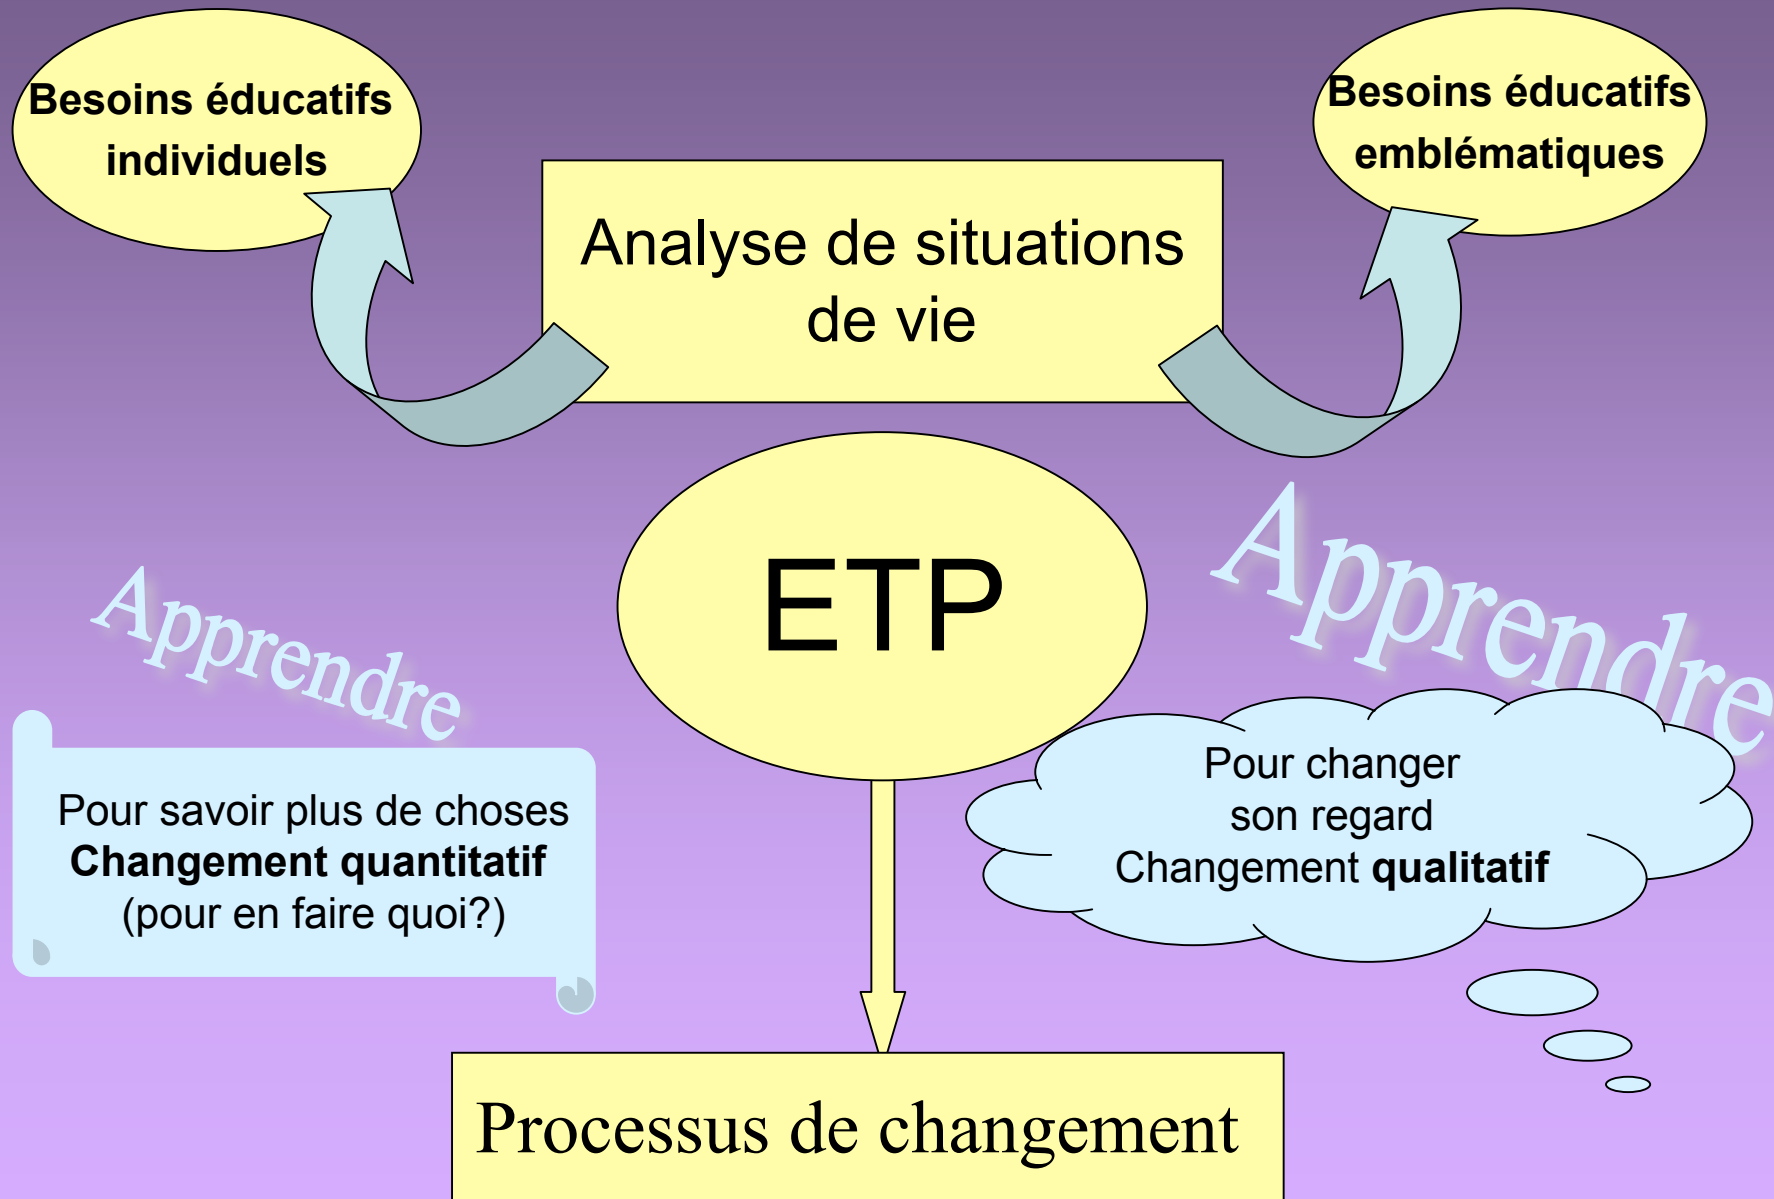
Besoins éducatifs individuels

Analyse de situations de vie

Besoins éducatifs emblématiques

ETP

Apprendre

Apprendre

Pour savoir plus de choses
**Changement quantitatif**
(pour en faire quoi?)

Pour changer son regard
Changement **qualitatif**

Processus de changement